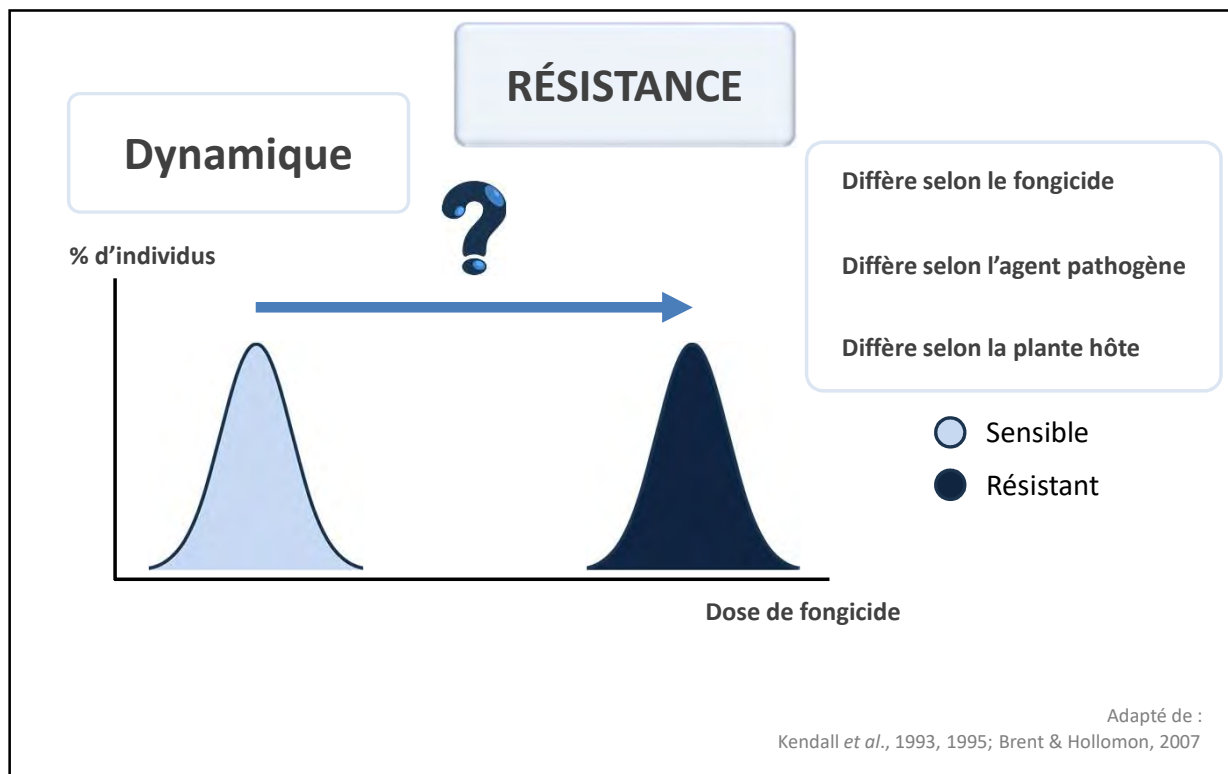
RÉSISTANCE

Dynamique

% d’individus

Diffère selon le fongicide

Diffère selon l’agent pathogène

Diffère selon la plante hôte

Sensible

Résistant

Dose de fongicide

Adapté de :
Kendall et al., 1993, 1995; Brent & Hollomon, 2007